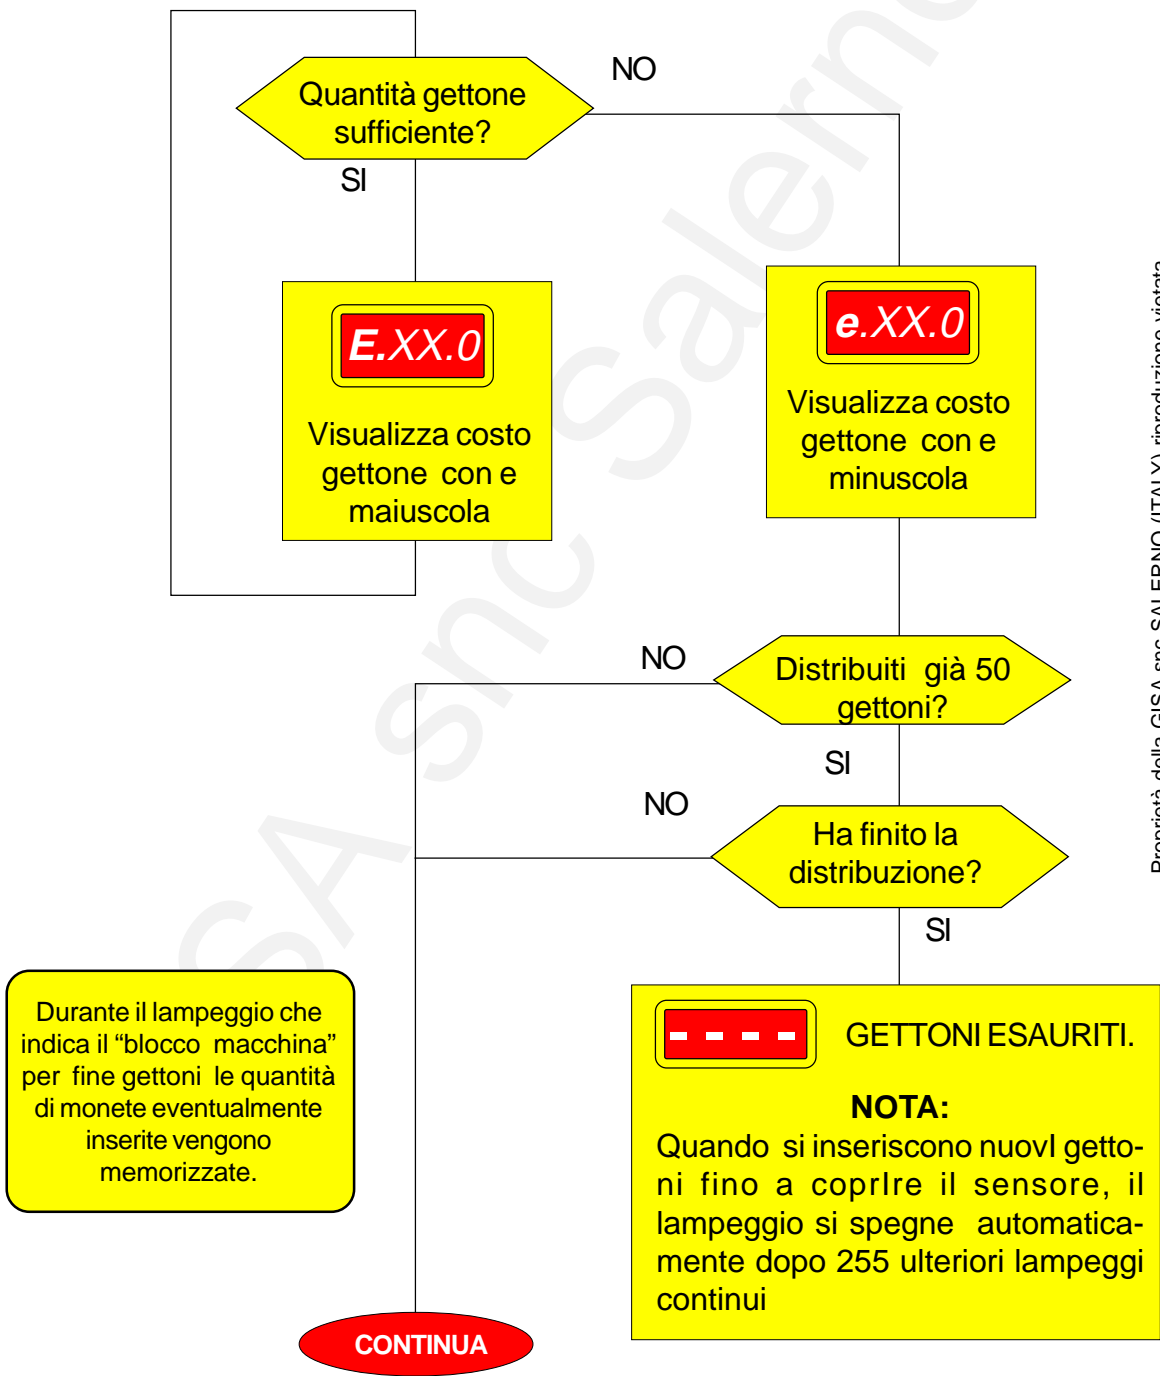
Quantità gettone sufficiente?

NO

SI

E.XX.0

Visualizza costo gettone con e maiuscola

e.XX.0

Visualizza costo gettone con e minuscola

NO

Distribuiti già 50 gettoni?

SI

NO

Ha finito la distribuzione?

SI

Durante il lampeggio che indica il "blocco macchina" per fine gettoni le quantità di monete eventualmente inserite vengono memorizzate.

- - - -

GETTONI ESAURITI.

NOTA:

Quando si inseriscono nuovI gettoni fino a coprIre il sensore, il lampeggio si spegne automaticamente dopo 255 ulteriori lampeggi continui

CONTINUA

Proprietà della GISA snc SALERNO (ITALY) riproduzione vietata

GISA snc Salerno